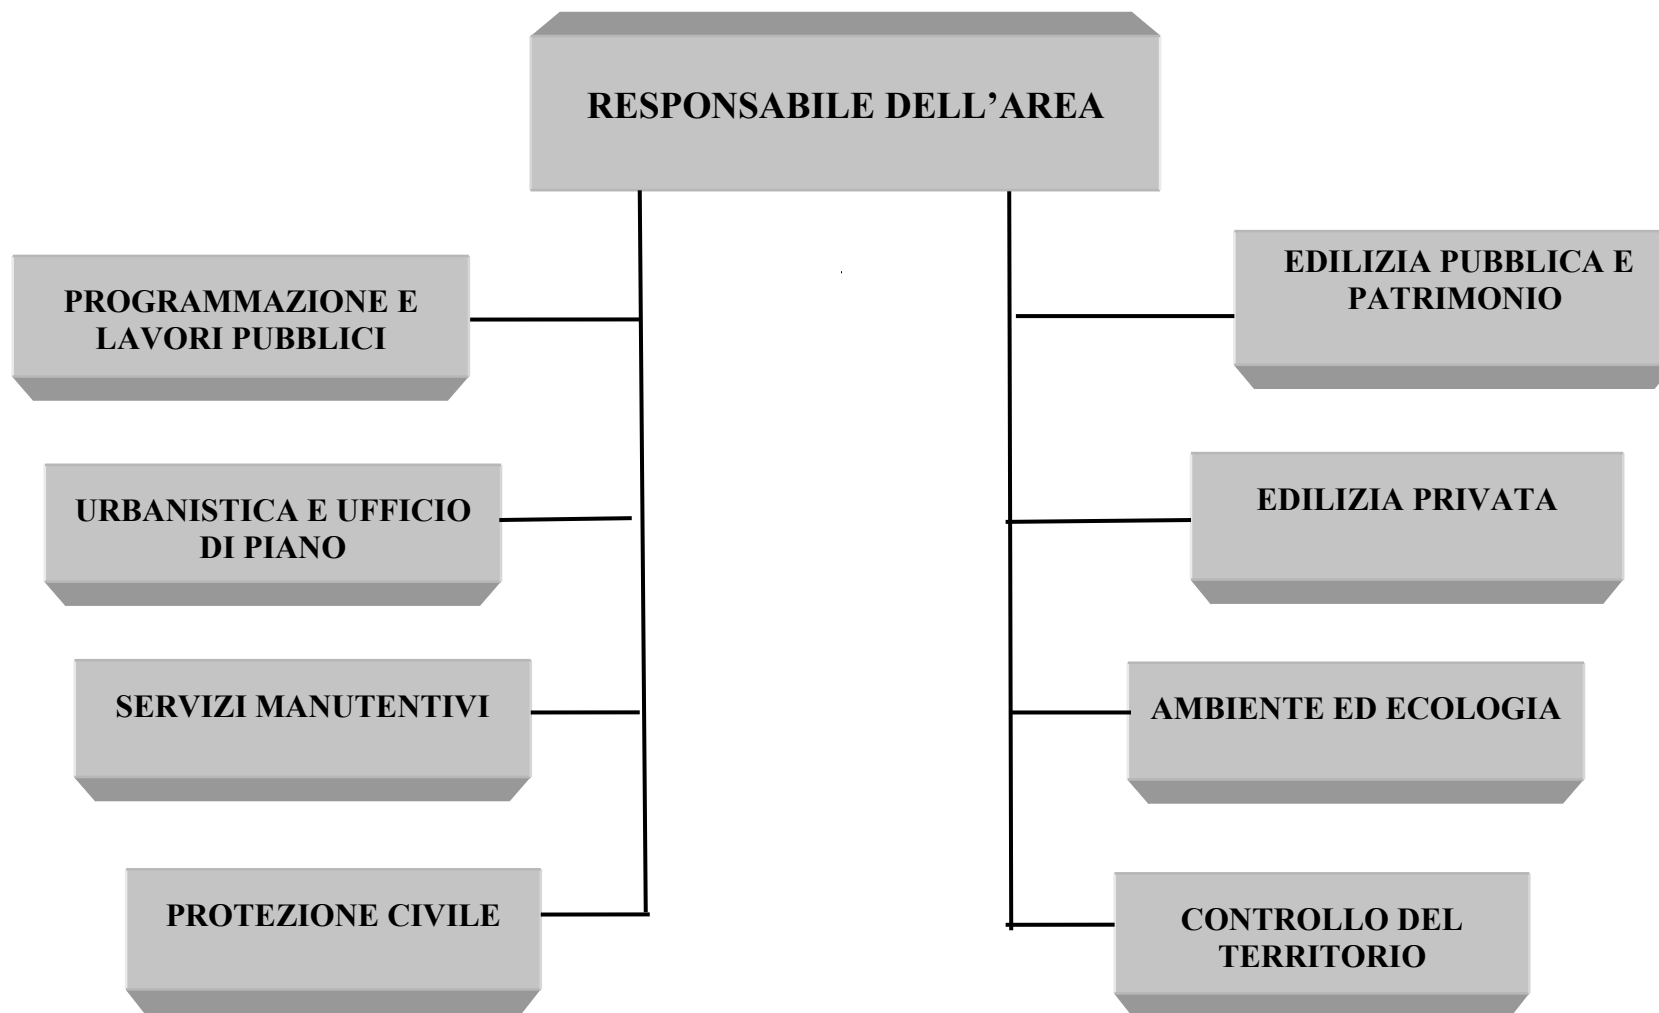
RESPONSABILE DELL’AREA

PROGRAMMAZIONE E LAVORI PUBBLICI

URBANISTICA E UFFICIO DI PIANO

SERVIZI MANUTENTIVI

PROTEZIONE CIVILE

EDILIZIA PUBBLICA E PATRIMONIO

EDILIZIA PRIVATA

AMBIENTE ED ECOLOGIA

CONTROLLO DEL TERRITORIO